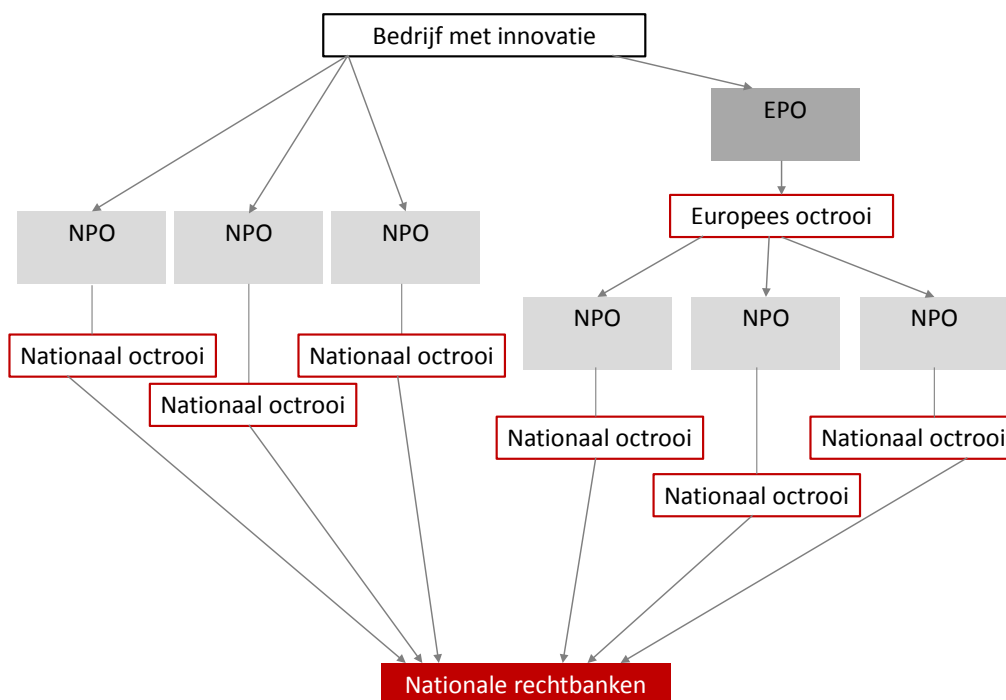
Bedrijf met innovatie

EPO

Europees octrooi

NPO

NPO

NPO

NPO

NPO

NPO

Nationaal octrooi

Nationaal octrooi

Nationaal octrooi

Nationaal octrooi

Nationaal octrooi

Nationaal octrooi

Nationale rechtbanken